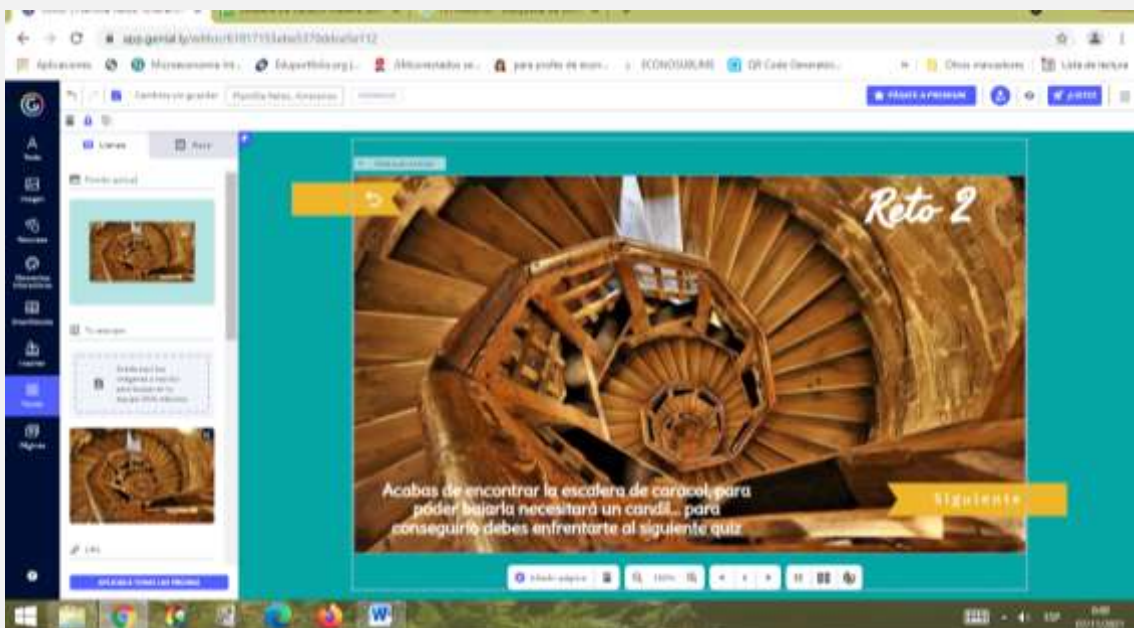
app.genial.ly/editor/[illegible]

Aplicaciones Microeconomía Int... Eduportfolio.org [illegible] para profe de econ... ECONOSUBLIME QR Code Generator... Otros marcadores Lista de lectura

Cambios sin guardar Plantilla Retos, Aranzazu

Reto 2

Acabas de encontrar la escalera de caracol, para poder bajarla necesitarás un candil... para conseguirlo debes enfrentarte al siguiente quiz

Siguiente

Fondo actual

APLICAR A TODAS LAS PÁGINAS

ESP